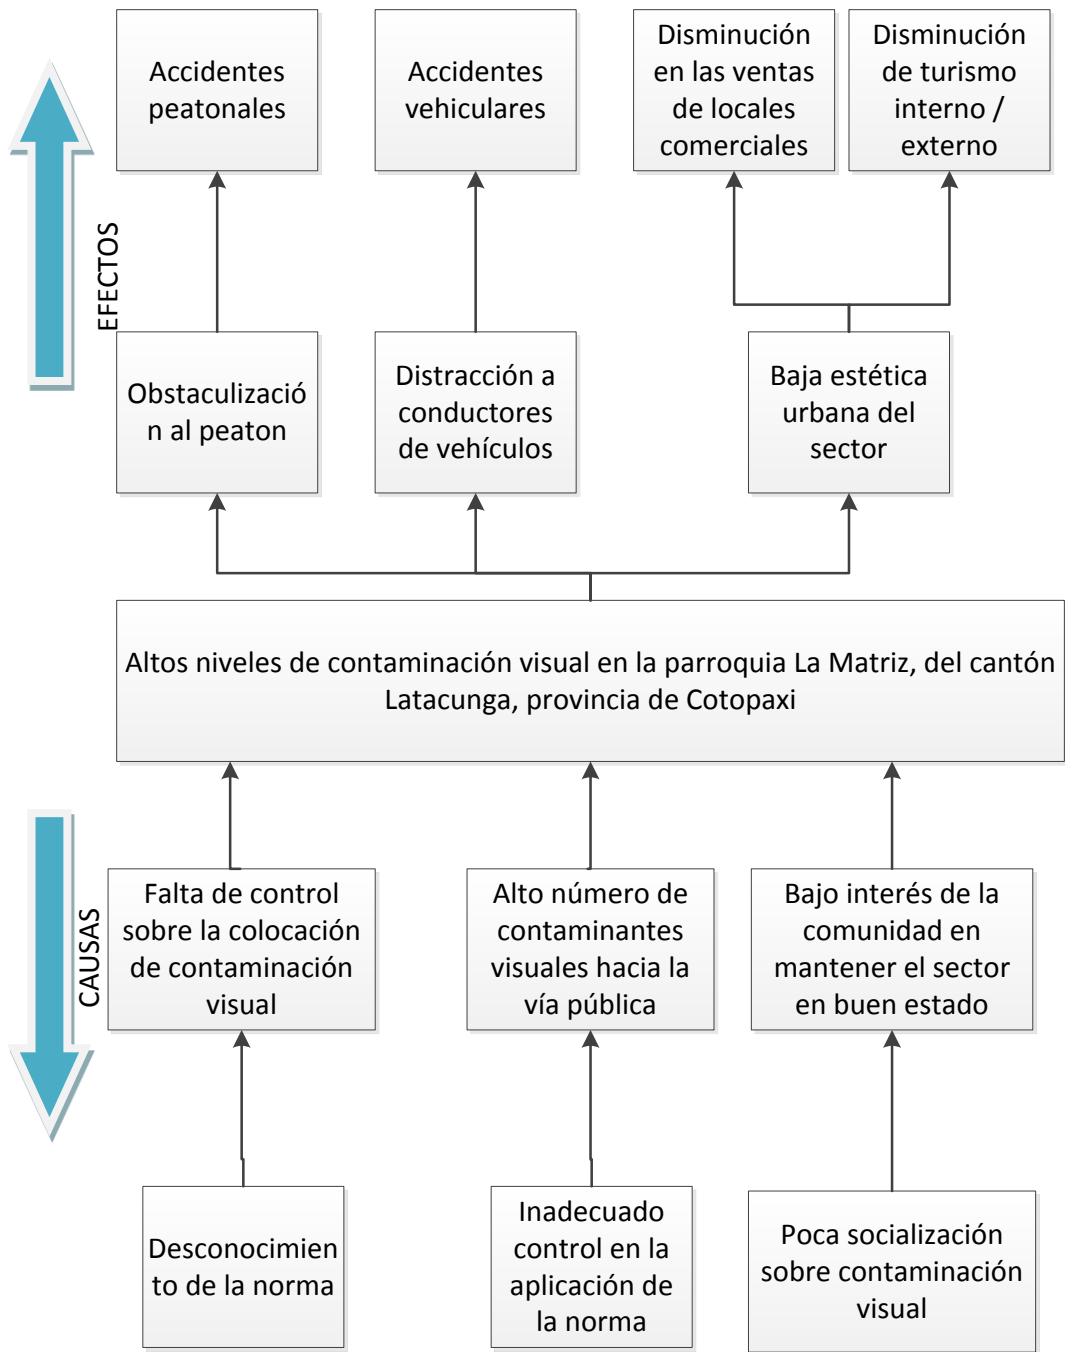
Accidentes peatonales

Accidentes vehiculares

Disminución en las ventas de locales comerciales

Disminución de turismo interno / externo

EFECTOS

Obstaculizació n al peaton

Distracción a conductores de vehículos

Baja estética urbana del sector

Altos niveles de contaminación visual en la parroquia La Matriz, del cantón Latacunga, provincia de Cotopaxi

CAUSAS

Falta de control sobre la colocación de contaminación visual

Alto número de contaminantes visuales hacia la vía pública

Bajo interés de la comunidad en mantener el sector en buen estado

Desconocimien to de la norma

Inadecuado control en la aplicación de la norma

Poca socialización sobre contaminación visual